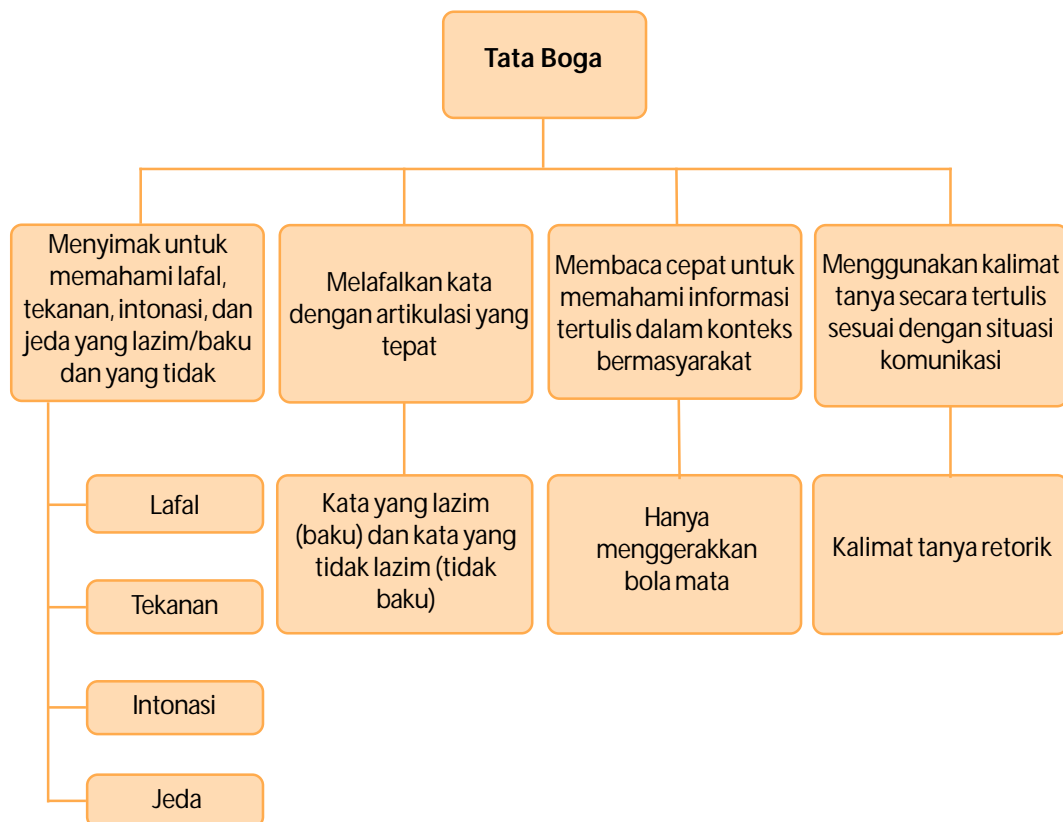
Tata Boga

Menyimak untuk memahami lafal, tekanan, intonasi, dan jeda yang lazim/baku dan yang tidak

Lafal

Tekanan

Intonasi

Jeda

Melafalkan kata dengan artikulasi yang tepat

Kata yang lazim (baku) dan kata yang tidak lazim (tidak baku)

Membaca cepat untuk memahami informasi tertulis dalam konteks bermasyarakat

Hanya menggerakkan bola mata

Menggunakan kalimat tanya secara tertulis sesuai dengan situasi komunikasi

Kalimat tanya retorik